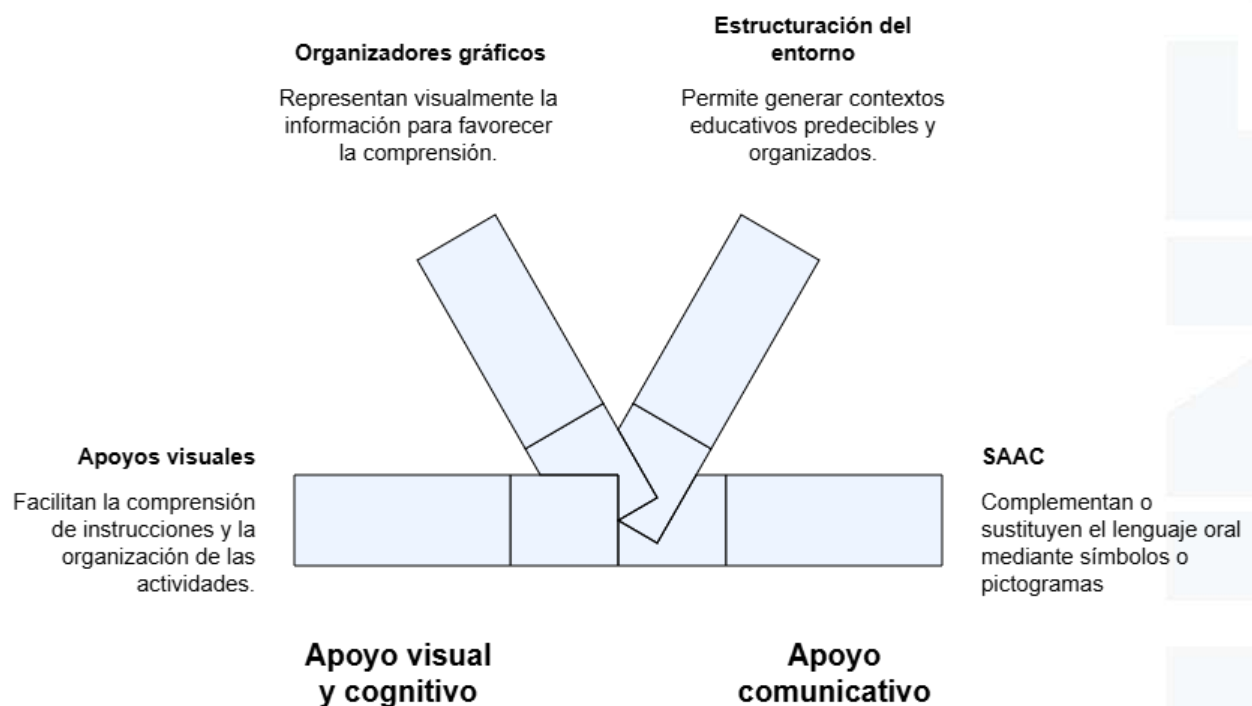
Organizadores gráficos

Representan visualmente la información para favorecer la comprensión.

Estructuración del entorno

Permite generar contextos educativos predecibles y organizados.

Apoyos visuales

Facilitan la comprensión de instrucciones y la organización de las actividades.

SAAC

Complementan o sustituyen el lenguaje oral mediante símbolos o pictogramas

Apoyo visual y cognitivo

Apoyo comunicativo